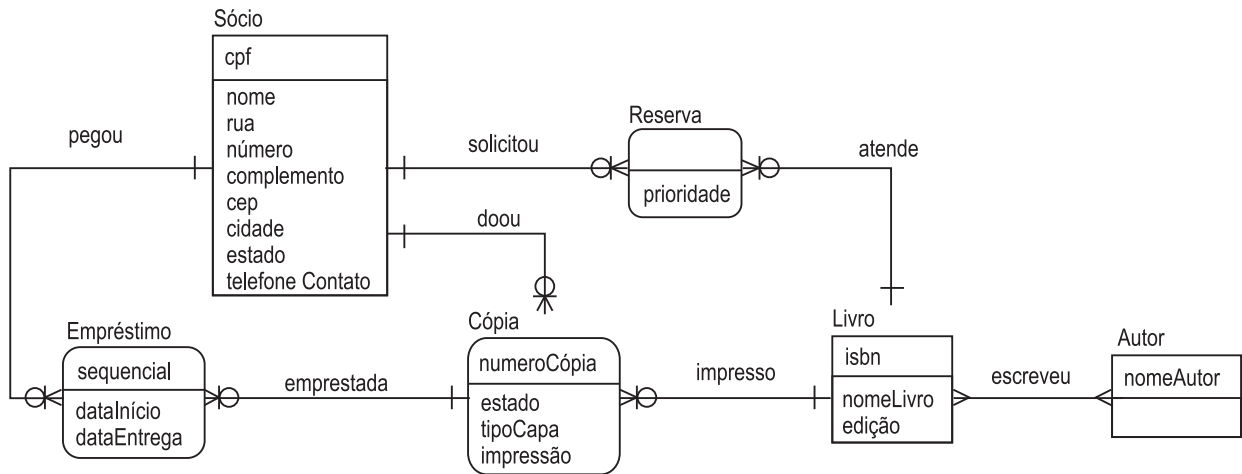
Sócio

cpf

nome
rua
número
complemento
cep
cidade
estado
telefone Contato

pegou

solicitou

Reserva

prioridade

atende

doou

Empréstimo

sequencial

dataInício
dataEntrega

emprestada

Cópia

numeroCópia

estado
tipoCapa
impressão

impresso

Livro

isbn

nomeLivro
edição

escreveu

Autor

nomeAutor